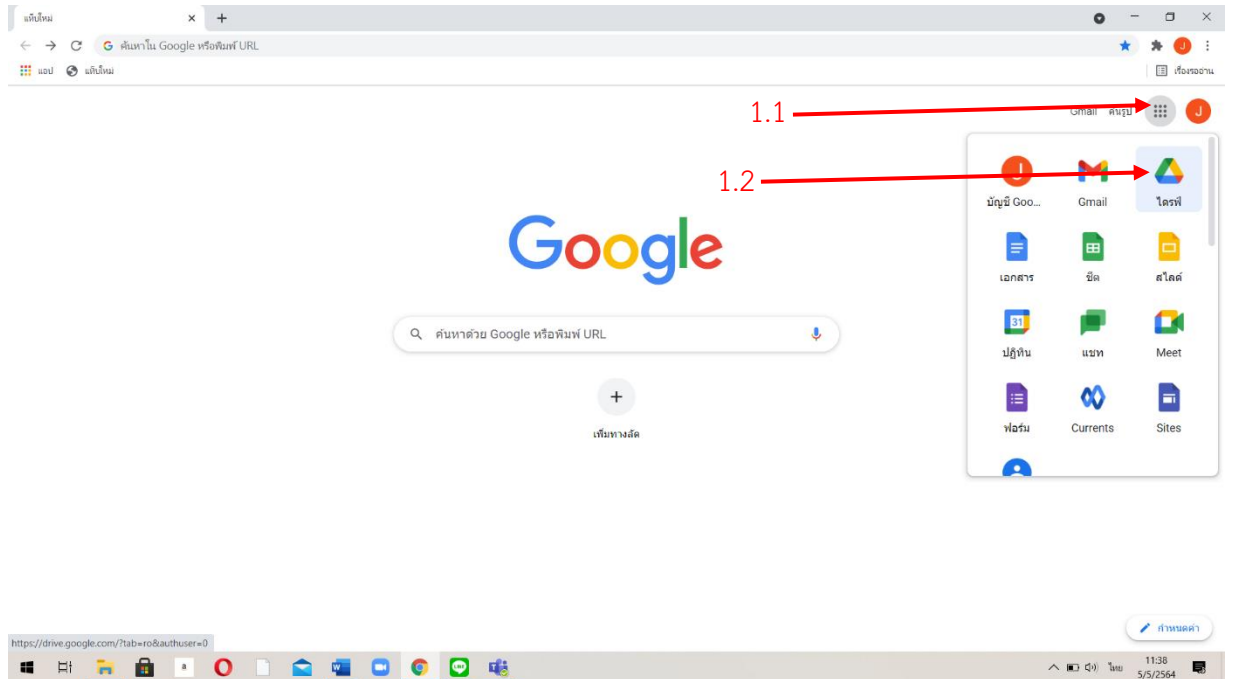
แท็บใหม่ ×
+
ค้นหาใน Google หรือพิมพ์ URL
แอป แท็บใหม่
เรื่องรออ่าน

1.1
Gmail ค้นรูป
J

1.2
บัญชี Goo...
Gmail
ไดรฟ์
เอกสาร
ชีต
สไลด์
ปฏิทิน
แชท
Meet
ฟอร์ม
Currents
Sites

Google

ค้นหาด้วย Google หรือพิมพ์ URL

+
เพิ่มทางลัด

https://drive.google.com/?tab=ro&authuser=0
กำหนดค่า

ไทย 11:38 5/5/2564